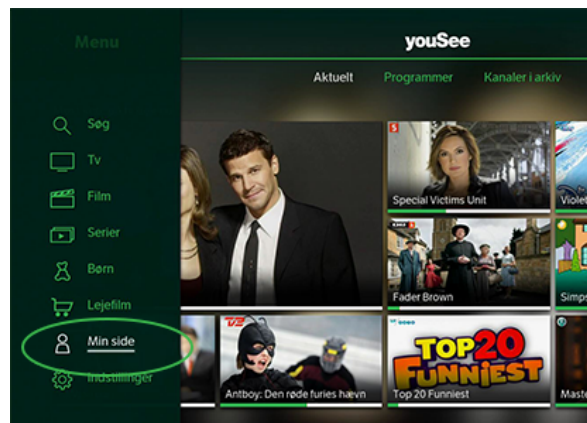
Menu

yousee

Aktuelt Programmer Kanaler i arkiv

Søg
Tv
Film
Serier
Børn
Lejefilm
Min side
Indstillinger

Special Victims Unit
Violet
Fader Brown
Simps
Antboy: Den røde furies hævn
Top 20 Funniest
Maste

TOP 20 FUNNIEST